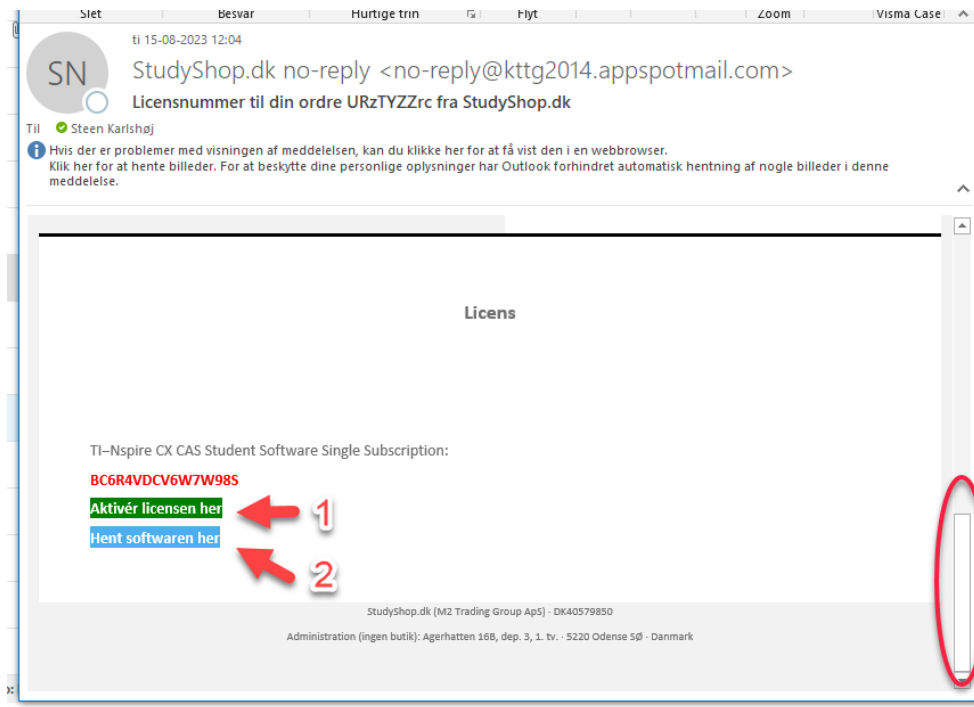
Slet | Besvar | Hurtige trin | Flyt | Zoom | Visma Case

ti 15-08-2023 12:04

SN

StudyShop.dk no-reply <no-reply@kttg2014.appspotmail.com>

Licensnummer til din ordre URzTYZZrc fra StudyShop.dk

Til Steen Karlshøj

Hvis der er problemer med visningen af meddelelsen, kan du klikke her for at få vist den i en webbrowser.
Klik her for at hente billeder. For at beskytte dine personlige oplysninger har Outlook forhindret automatisk hentning af nogle billeder i denne meddelelse.

Licens

TI–Nspire CX CAS Student Software Single Subscription:

BC6R4VDCV6W7W98S

Aktivér licensen her

1

Hent softwaren her

2

StudyShop.dk (M2 Trading Group ApS) · DK40579850

Administration (ingen butik): Agerhatten 16B, dep. 3, 1. tv. · 5220 Odense SØ · Danmark